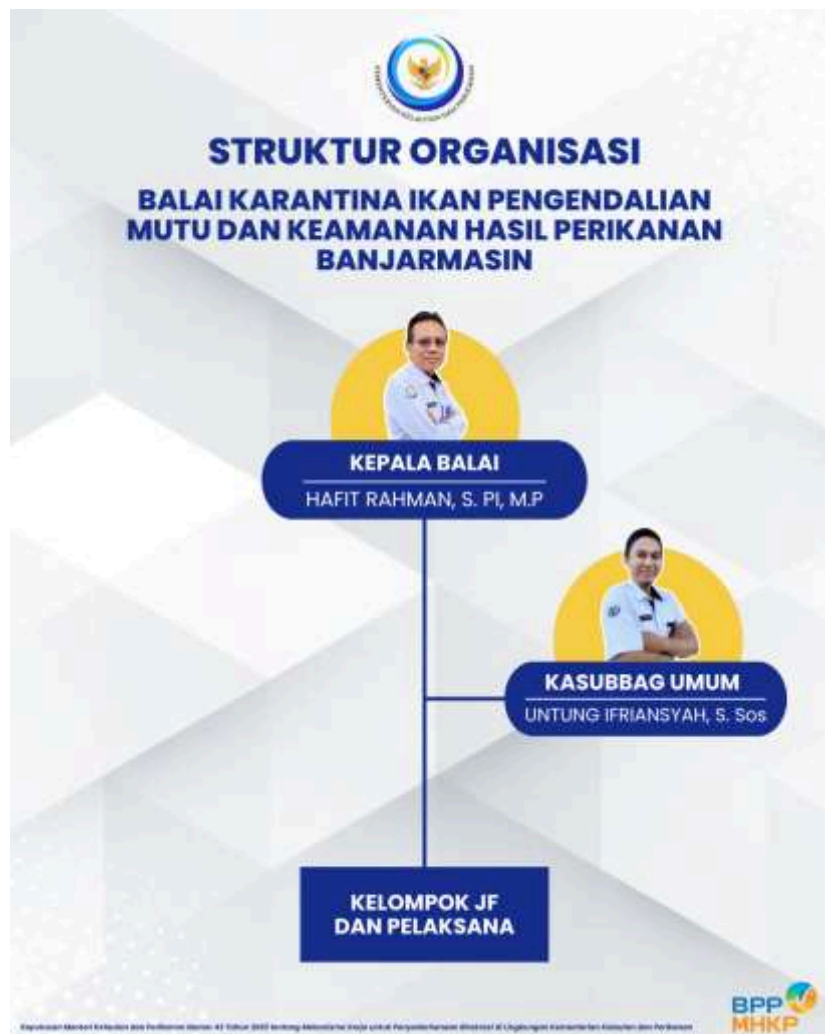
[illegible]

STRUKTUR ORGANISASI

BALAI KARANTINA IKAN PENGENDALIAN MUTU DAN KEAMANAN HASIL PERIKANAN BANJARMASIN

KEPALA BALAI
HAFIT RAHMAN, S. PI, M.P

KASUBBAG UMUM
UNTUNG IFRIANSYAH, S. Sos

KELOMPOK JF DAN PELAKSANA

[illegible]

BPP MHKP